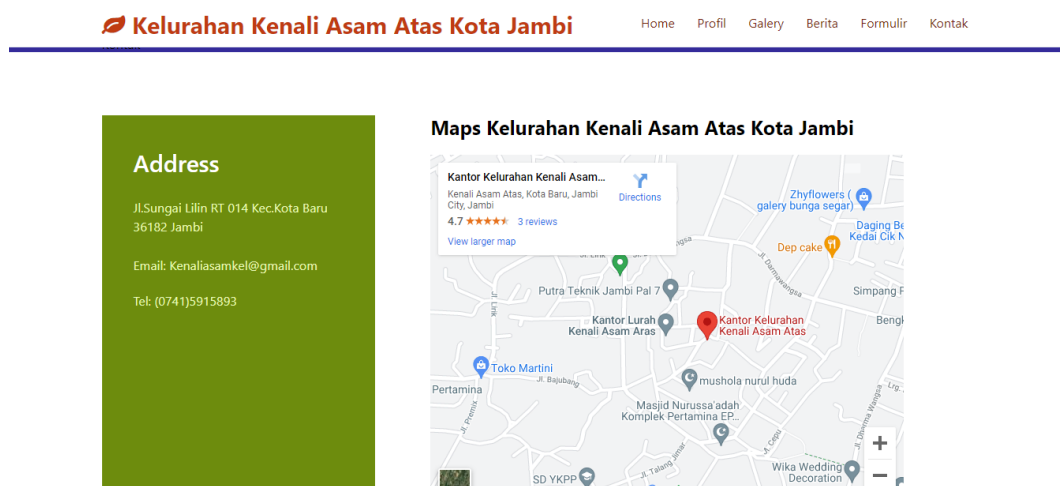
Kelurahan Kenali Asam Atas Kota Jambi

Home Profil Galery Berita Formulir Kontak

Address

Jl.Sungai Lilin RT 014 Kec.Kota Baru 36182 Jambi

Email: Kenaliasamkel@gmail.com

Tel: (0741)5915893

Maps Kelurahan Kenali Asam Atas Kota Jambi

Kantor Kelurahan Kenali Asam...
Kenali Asam Atas, Kota Baru, Jambi City, Jambi
4.7 ★★★★★ 3 reviews
View larger map
Directions

Zhyflowers ( galery bunga segar)
Daging Be Kedai Cik N
Dep cake
Simpang P
Putra Teknik Jambi Pal 7
Kantor Lurah Kenali Asam Aras
Kantor Kelurahan Kenali Asam Atas
Bengk
Toko Martini
Pertamina
Jl. Bajubang
mushola nurul huda
Masjid Nurussa'adah Komplek Pertamina EP...
Jl. Lirik
Jl. Darmawangsa
Jl. Prembix
Jl. Talang Jimar
Jl. Cepu
Wika Wedding Decoration
SD YKPP
+
−